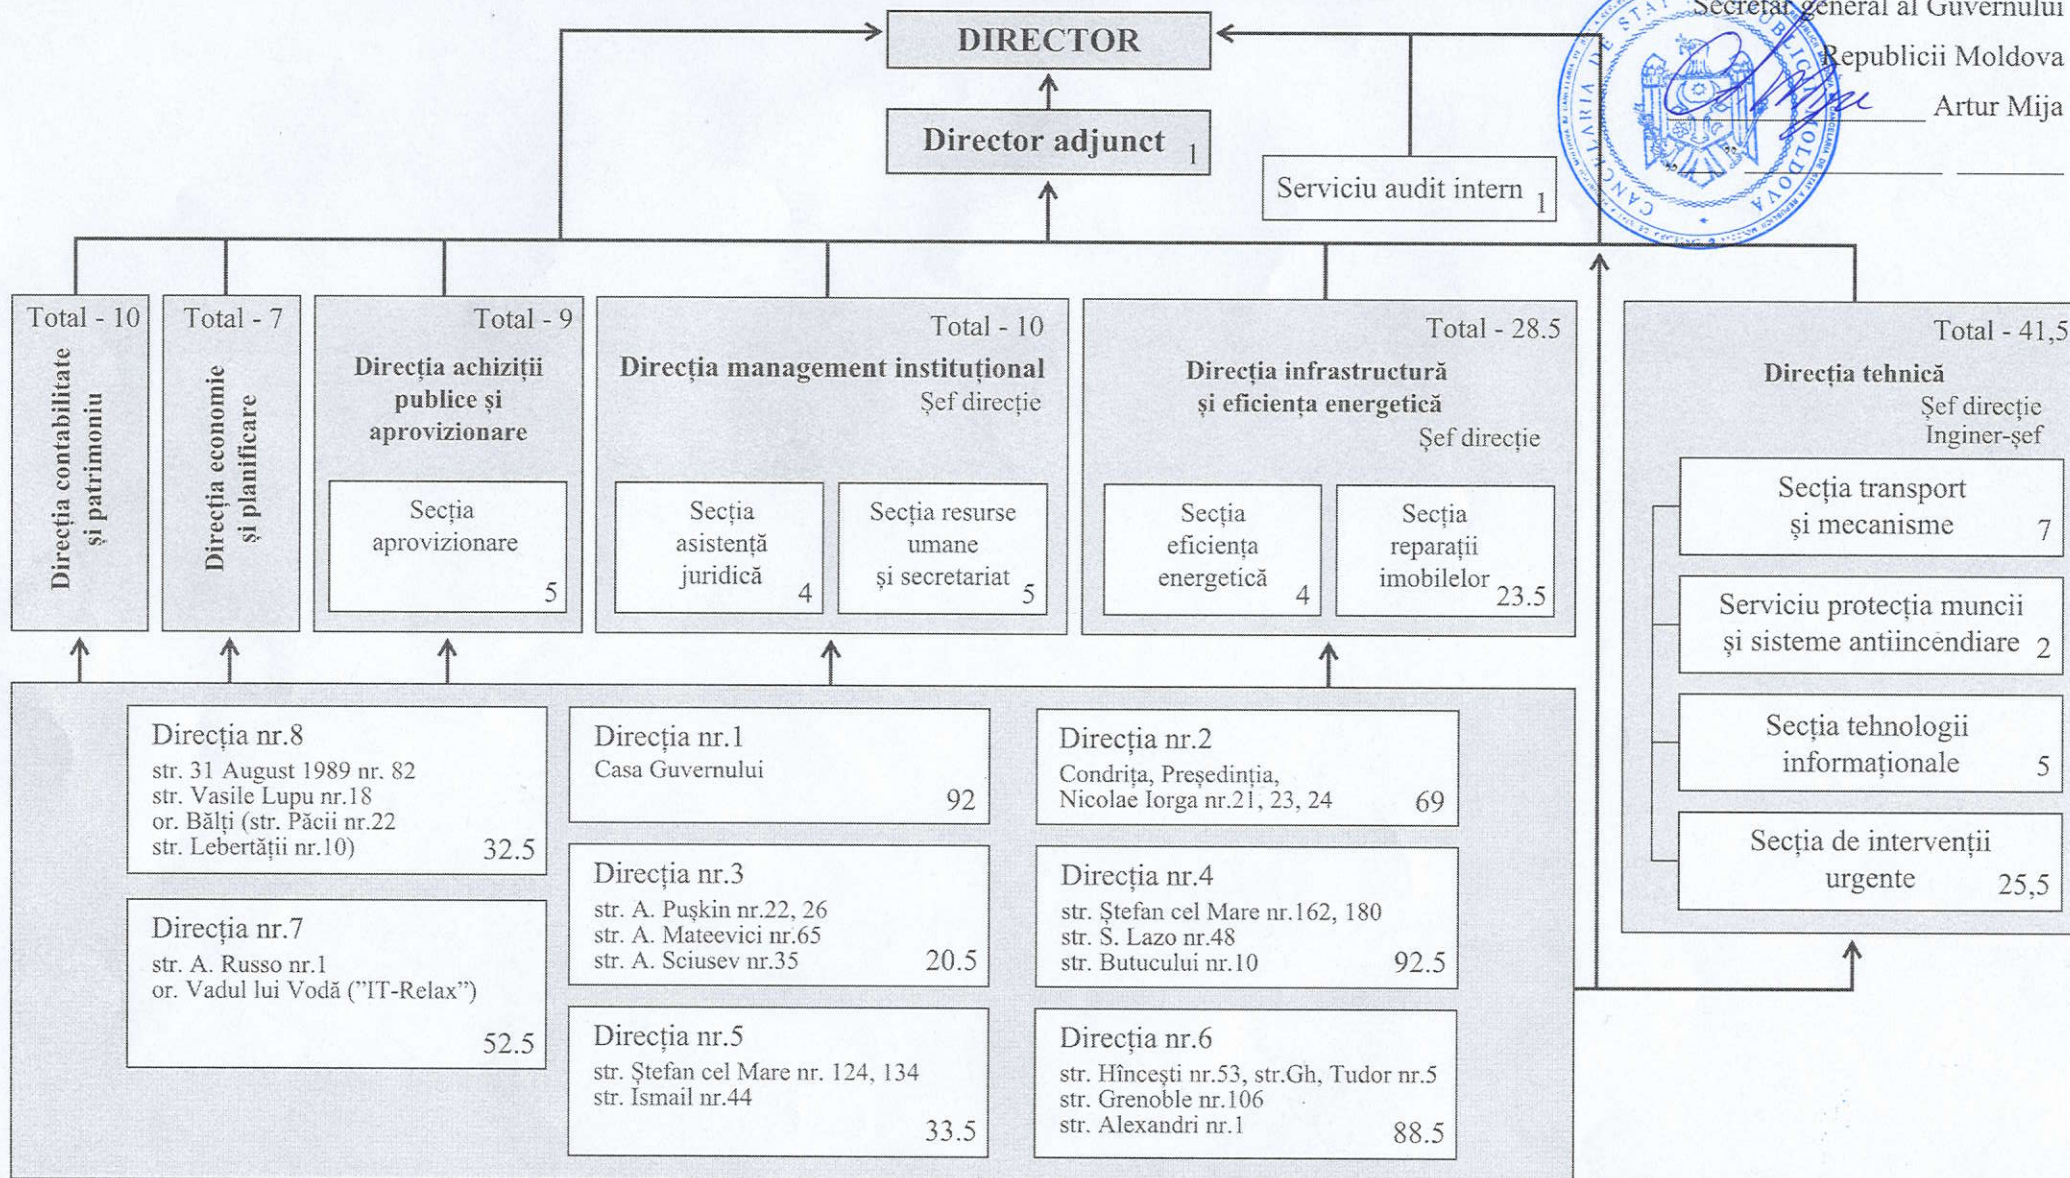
Secretar general al Guvernului
Republicii Moldova
Artur Mija

CANCELARIA DE STAT A REPUBLICII MOLDOVA

DIRECTOR

Director adjunct 1

Serviciu audit intern 1

Total - 10
Direcția contabilitate și patrimoniu

Total - 7
Direcția economie și planificare

Total - 9
Direcția achiziții publice și aprovizionare
Secția aprovizionare 5

Total - 10
Direcția management instituțional
Șef direcție
Secția asistență juridică 4
Secția resurse umane și secretariat 5

Total - 28.5
Direcția infrastructură și eficiența energetică
Șef direcție
Secția eficiența energetică 4
Secția reparații imobilelor 23.5

Total - 41,5
Direcția tehnică
Șef direcție
Inginer-șef
Secția transport și mecanisme 7
Serviciu protecția muncii și sisteme antiincendiare 2
Secția tehnologii informaționale 5
Secția de intervenții urgente 25,5

Direcția nr.8
str. 31 August 1989 nr. 82
str. Vasile Lupu nr.18
or. Bălți (str. Păcii nr.22
str. Lebertății nr.10) 32.5

Direcția nr.1
Casa Guvernului 92

Direcția nr.2
Condrița, Președinția,
Nicolae Iorga nr.21, 23, 24 69

Direcția nr.7
str. A. Russo nr.1
or. Vadul lui Vodă (”IT-Relax”) 52.5

Direcția nr.3
str. A. Pușkin nr.22, 26
str. A. Mateevici nr.65
str. A. Sciusev nr.35 20.5

Direcția nr.4
str. Ștefan cel Mare nr.162, 180
str. S. Lazo nr.48
str. Butucului nr.10 92.5

Direcția nr.5
str. Ștefan cel Mare nr. 124, 134
str. Ismail nr.44 33.5

Direcția nr.6
str. Hîncești nr.53, str.Gh, Tudor nr.5
str. Grenoble nr.106
str. Alexandri nr.1 88.5